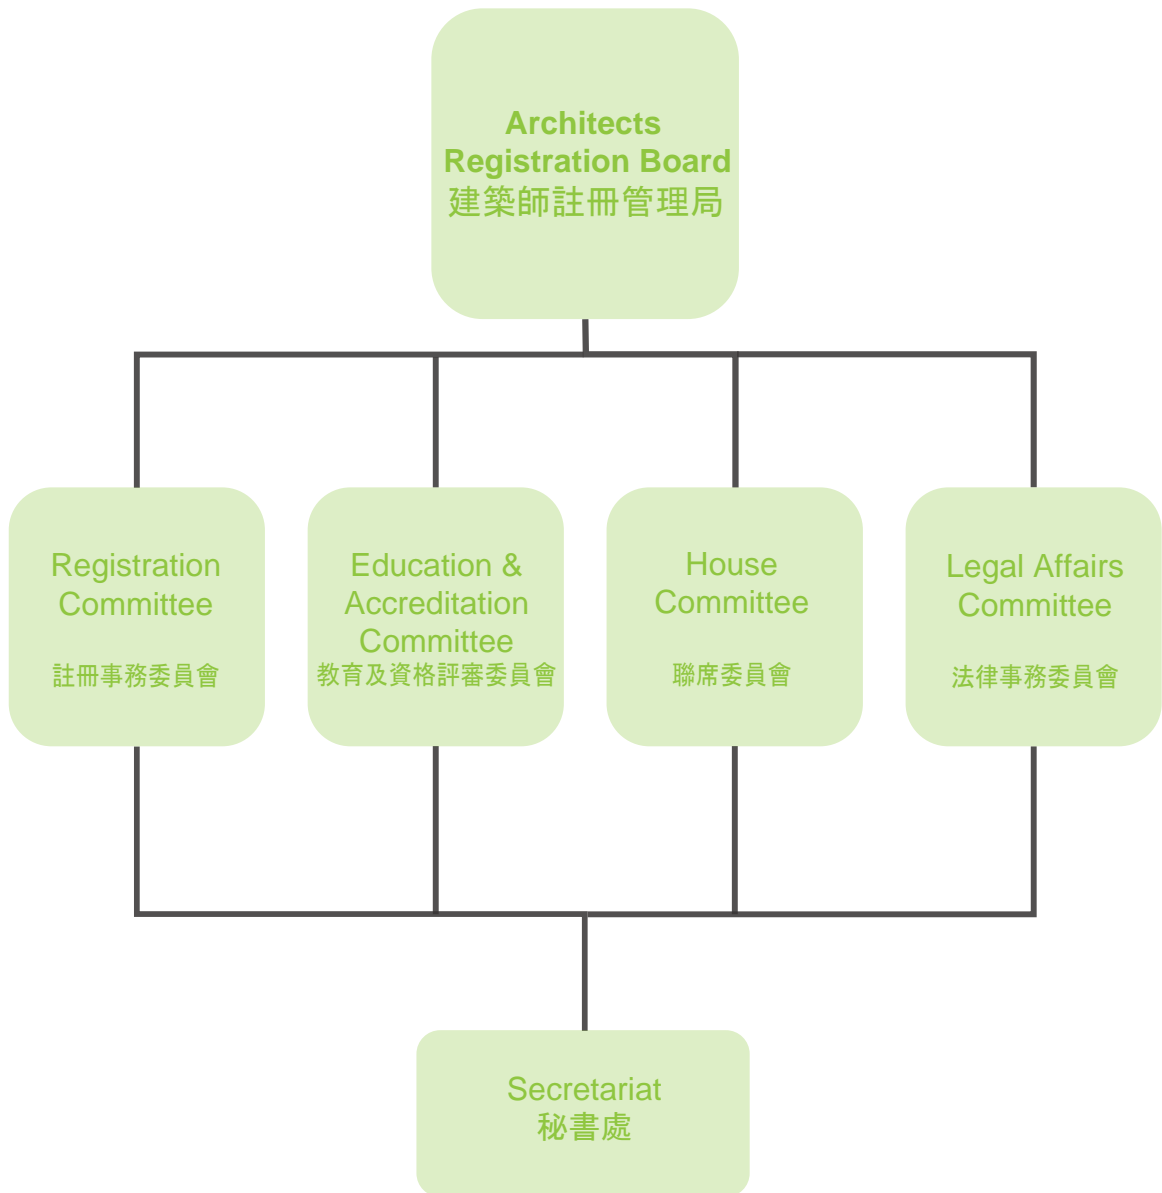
Architects Registration Board
建築師註冊管理局

Registration Committee
註冊事務委員會

Education & Accreditation Committee
教育及資格評審委員會

House Committee
聯席委員會

Legal Affairs Committee
法律事務委員會

Secretariat
秘書處